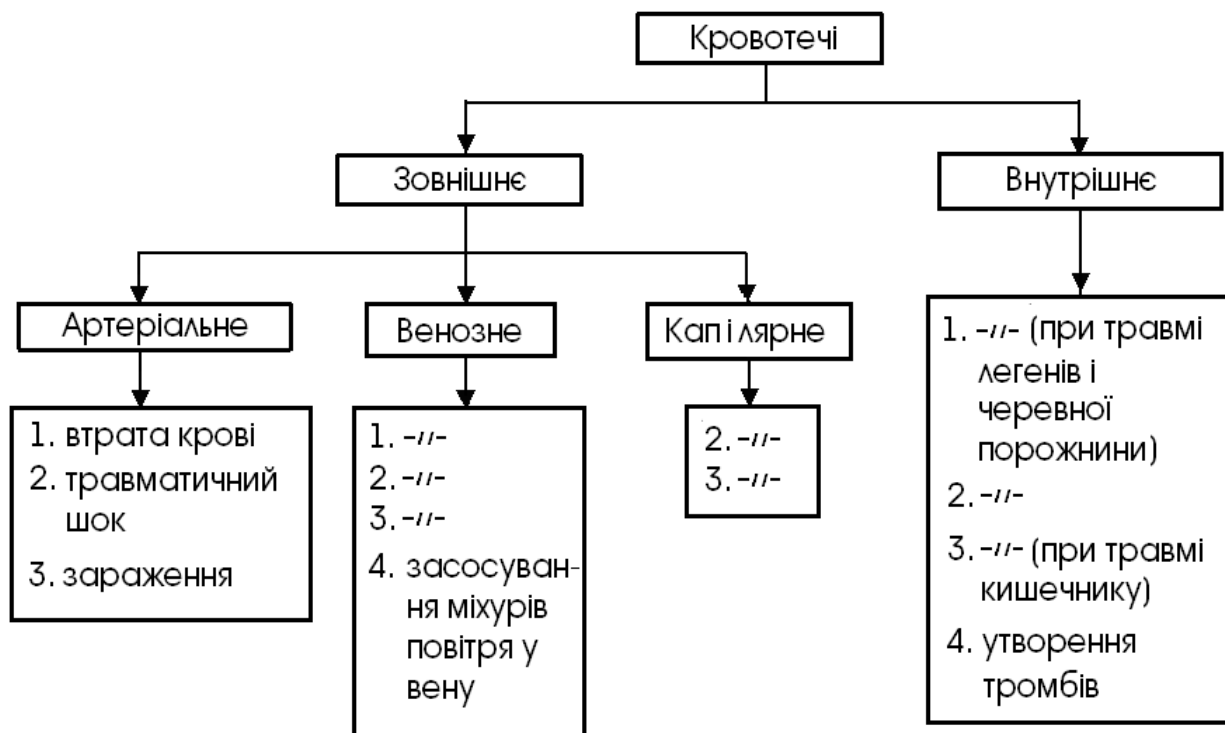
Кровотечі

Зовнішнє

Внутрішнє

Артеріальне

1. втрата крові
2. травматичний шок
3. зараження

Венозне

1. -//-
2. -//-
3. -//-
4. засосування міхурів повітря у вену

Капі лярне

2. -//-
3. -//-

1. -//- (при травмі легенів і черевної порожнини)
2. -//-
3. -//- (при травмі кишечнику)
4. утворення тромбів